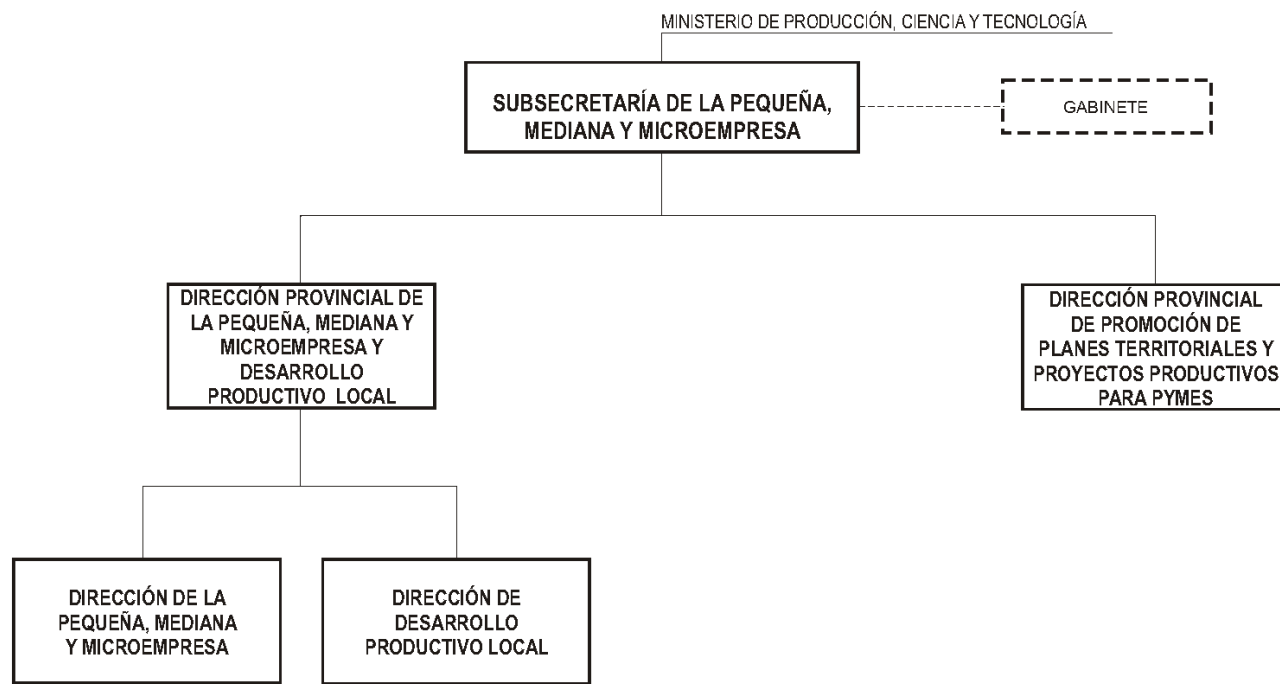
MINISTERIO DE PRODUCCIÓN, CIENCIA Y TECNOLOGÍA

SUBSECRETARÍA DE LA PEQUEÑA, MEDIANA Y MICROEMPRESA

GABINETE

DIRECCIÓN PROVINCIAL DE LA PEQUEÑA, MEDIANA Y MICROEMPRESA Y DESARROLLO PRODUCTIVO LOCAL

DIRECCIÓN PROVINCIAL DE PROMOCIÓN DE PLANES TERRITORIALES Y PROYECTOS PRODUCTIVOS PARA PYMES

DIRECCIÓN DE LA PEQUEÑA, MEDIANA Y MICROEMPRESA

DIRECCIÓN DE DESARROLLO PRODUCTIVO LOCAL